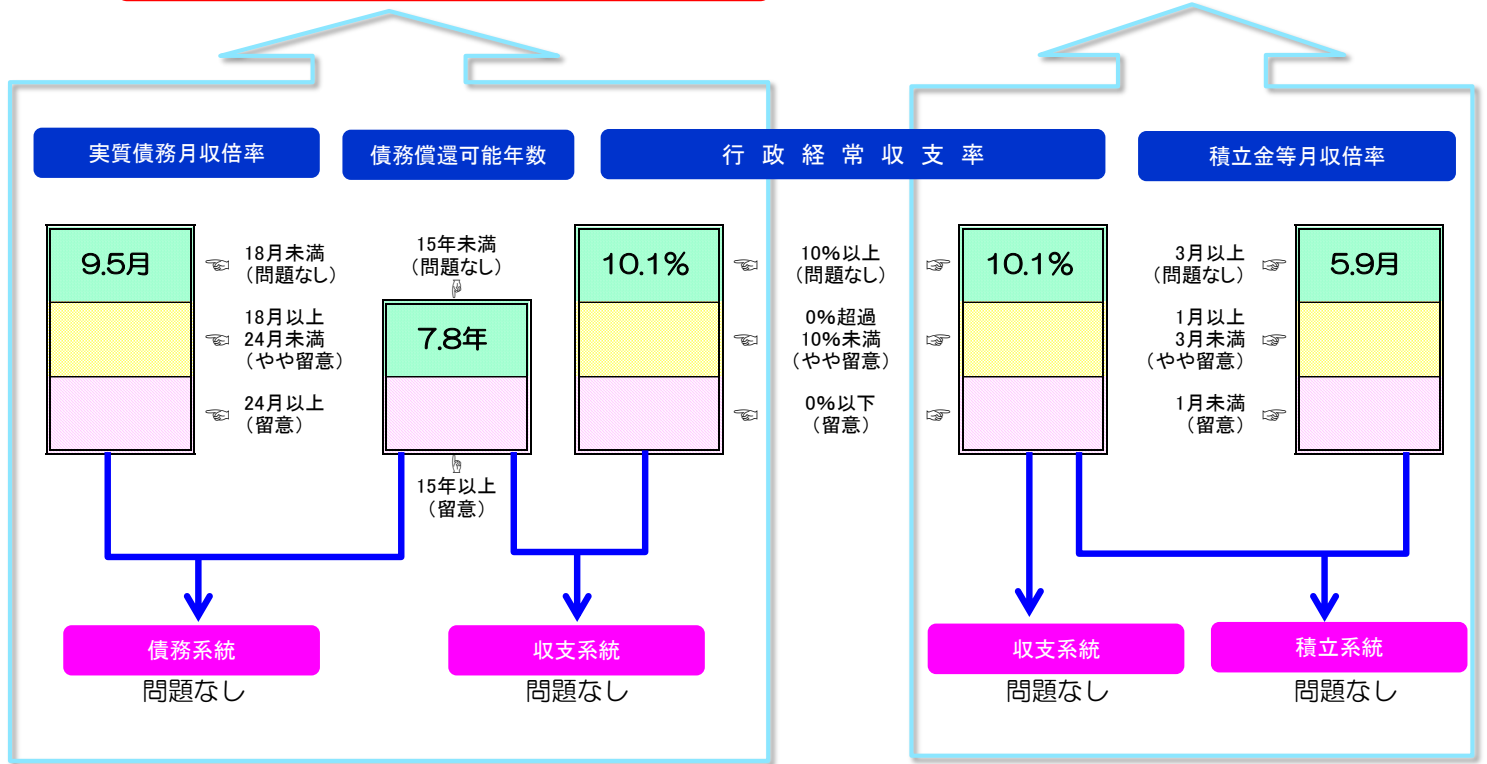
実質債務月収倍率

債務償還可能年数

行 政 経 常 収 支 率

積立金等月収倍率

9.5月

18月未満
（問題なし）

18月以上
24月未満
（やや留意）

24月以上
（留意）

15年未満
（問題なし）

7.8年

15年以上
（留意）

10.1%

10%以上
（問題なし）

0%超過
10%未満
（やや留意）

0%以下
（留意）

10.1%

3月以上
（問題なし）

1月以上
3月未満
（やや留意）

1月未満
（留意）

5.9月

債務系統
問題なし

収支系統
問題なし

収支系統
問題なし

積立系統
問題なし